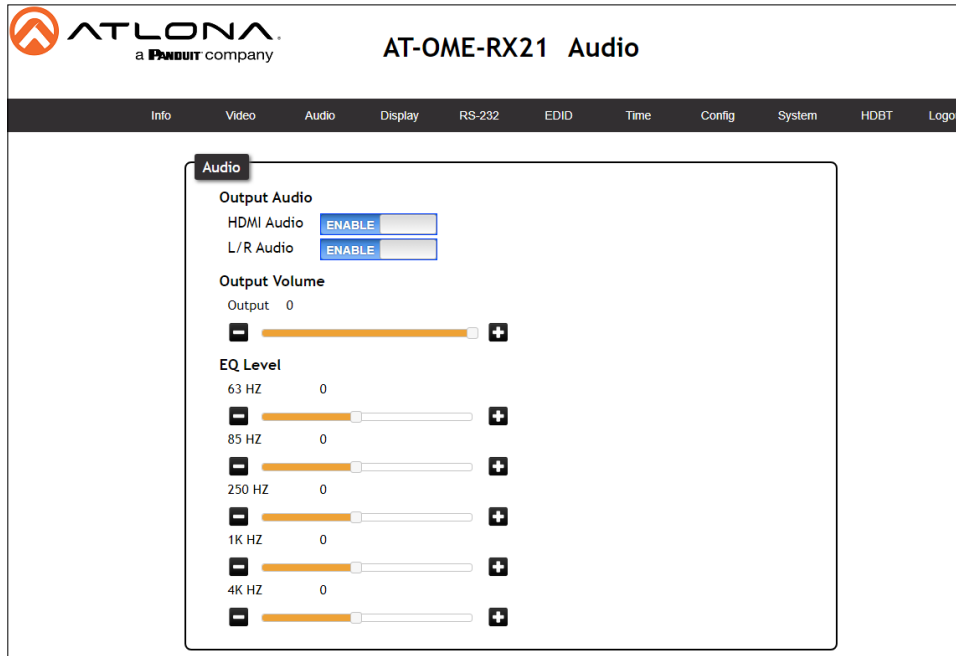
ATLONA
a PANDUIT company

AT-OME-RX21 Audio

Info Video Audio Display RS-232 EDID Time Config System HDBT Logo

Audio

Output Audio

HDMI Audio ENABLE

L/R Audio ENABLE

Output Volume

Output 0

EQ Level

63 HZ 0

85 HZ 0

250 HZ 0

1K HZ 0

4K HZ 0